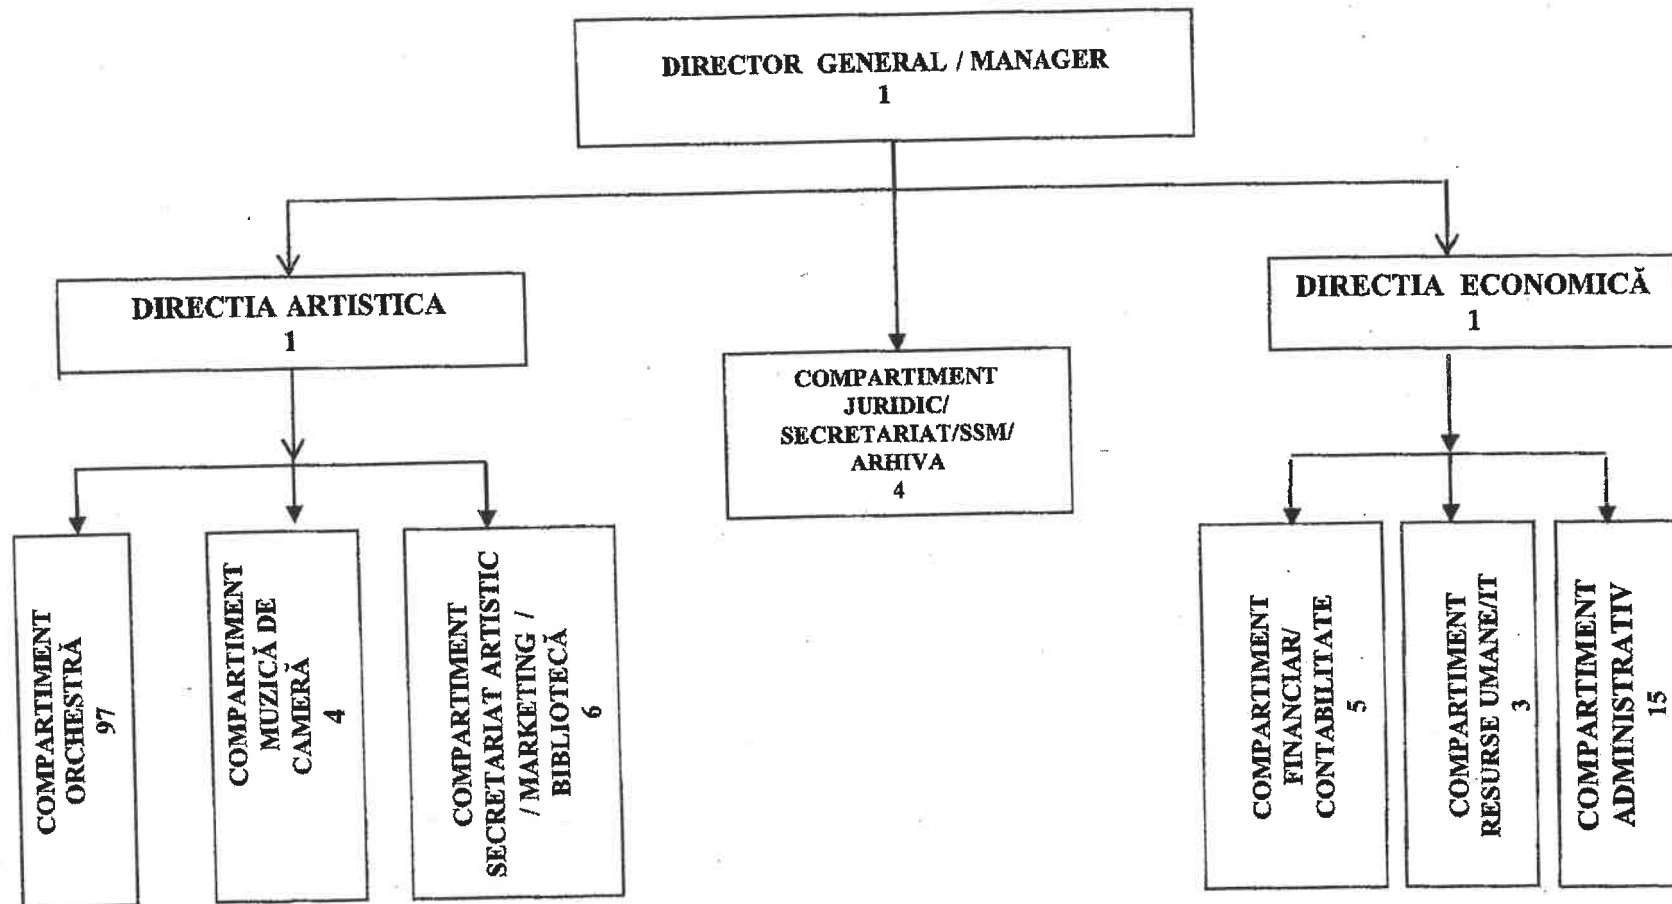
DIRECTOR GENERAL / MANAGER
1

DIRECTIA ARTISTICA
1

COMPARTIMENT ORCHESTRĂ
97

COMPARTIMENT MUZICĂ DE CAMERĂ
4

COMPARTIMENT SECRETARIAT ARTISTIC / MARKETING / BIBLIOTECĂ
6

COMPARTIMENT JURIDIC/ SECRETARIAT/SSM/ ARHIVA
4

DIRECTIA ECONOMICĂ
1

COMPARTIMENT FINANCIAR/ CONTABILITATE
5

COMPARTIMENT RESURSE UMANE/IT
3

COMPARTIMENT ADMINISTRATIV
15